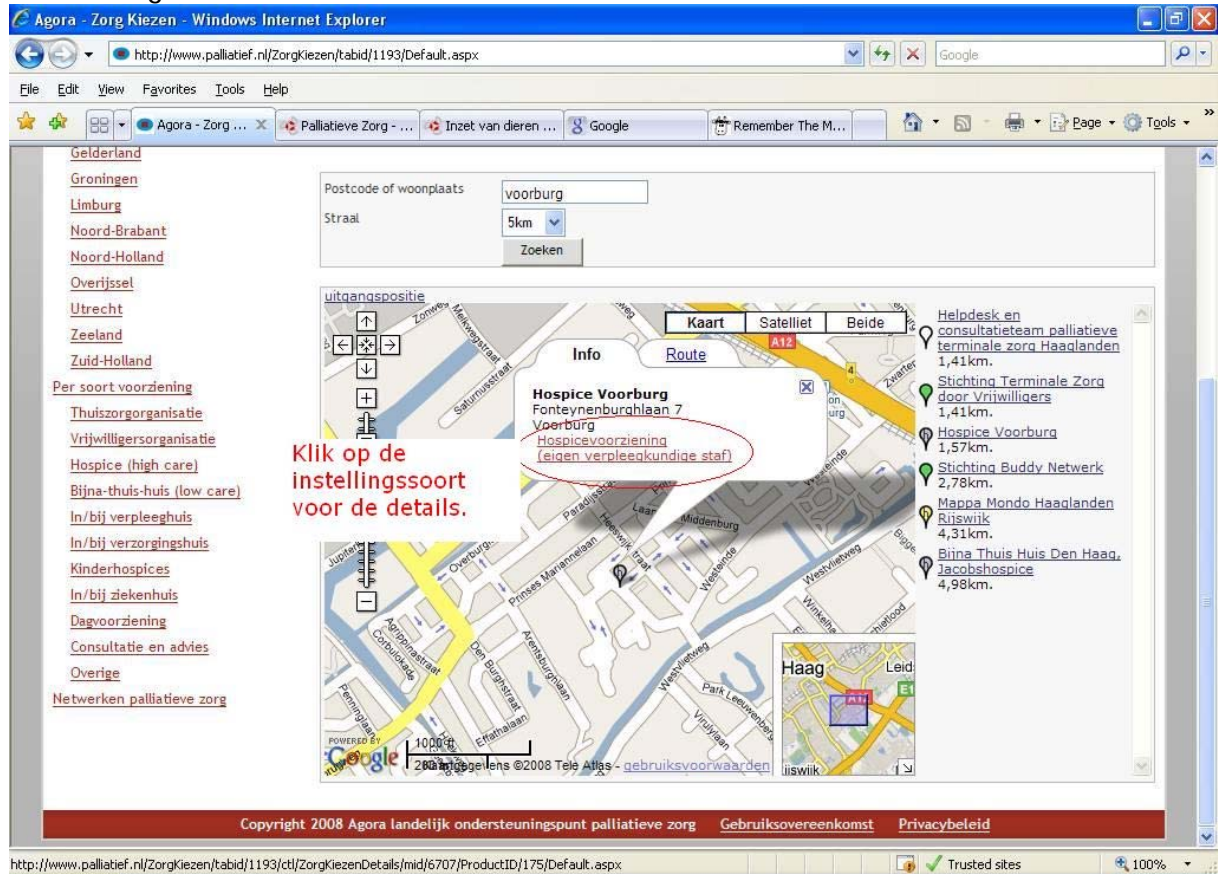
Agora - Zorg Kiezen - Windows Internet Explorer

http://www.palliatief.nl/ZorgKiezen/tabid/1193/Default.aspx

Google

File Edit View Favorites Tools Help

Agora - Zorg ... | Palliatieve Zorg - ... | Inzet van dieren ... | Google | Remember The M...

Page · Tools ·

Gelderland
Groningen
Limburg
Noord-Brabant
Noord-Holland
Overijssel
Utrecht
Zeeland
Zuid-Holland
Per soort voorziening
Thuiszorgorganisatie
Vrijwilligersorganisatie
Hospice (high care)
Bijna-thuis-huis (low care)
In/bij verpleeghuis
In/bij verzorgingshuis
Kinderhospices
In/bij ziekenhuis
Dagvoorziening
Consultatie en advies
Overige
Netwerken palliatieve zorg

Postcode of woonplaats: voorburg
Straal: 5km
Zoeken

uitgangspositie

Kaart | Satelliet | Beide

Info | Route

Hospice Voorburg
Fonteynenburghlaan 7
Voorburg
Hospicevoorziening
(eigen verpleegkundige staf)

Klik op de instellingssoort voor de details.

Helpdesk en consultatieteam palliatieve terminale zorg Haaglanden
1,41km.
Stichting Terminale Zorg door Vrijwilligers
1,41km.
Hospice Voorburg
1,57km.
Stichting Buddy Netwerk
2,78km.
Mappa Mondo Haaglanden Rijswijk
4,31km.
Bijna Thuis Huis Den Haag, Jacobshospice
4,98km.

Zonweg, Melkwegstraat, Saturnusstraat, Jupiterkade, Overburgkade, Prinses Mariannelaan, Paradijsstraat, Heeswijkstraat, Laan van Middenburg, Westeinde, Westvlietweg, Winkelhaak, Agrippinastraat, Corbulokade, Den Burghstraat, Arentsburghlaan, Park Leeuwenbergh, Viruly, Effathalaan, Penninglaan, A12, Haag, Leid, E1, Rijswijk

POWERED BY Google 1000 ft 200 m Kaartgegevens ©2008 Tele Atlas - gebruiksvoorwaarden

Copyright 2008 Agora landelijk ondersteuningspunt palliatieve zorg   Gebruiksovereenkomst   Privacybeleid

http://www.palliatief.nl/ZorgKiezen/tabid/1193/ctl/ZorgKiezenDetails/mid/6707/ProductID/175/Default.aspx   Trusted sites   100%